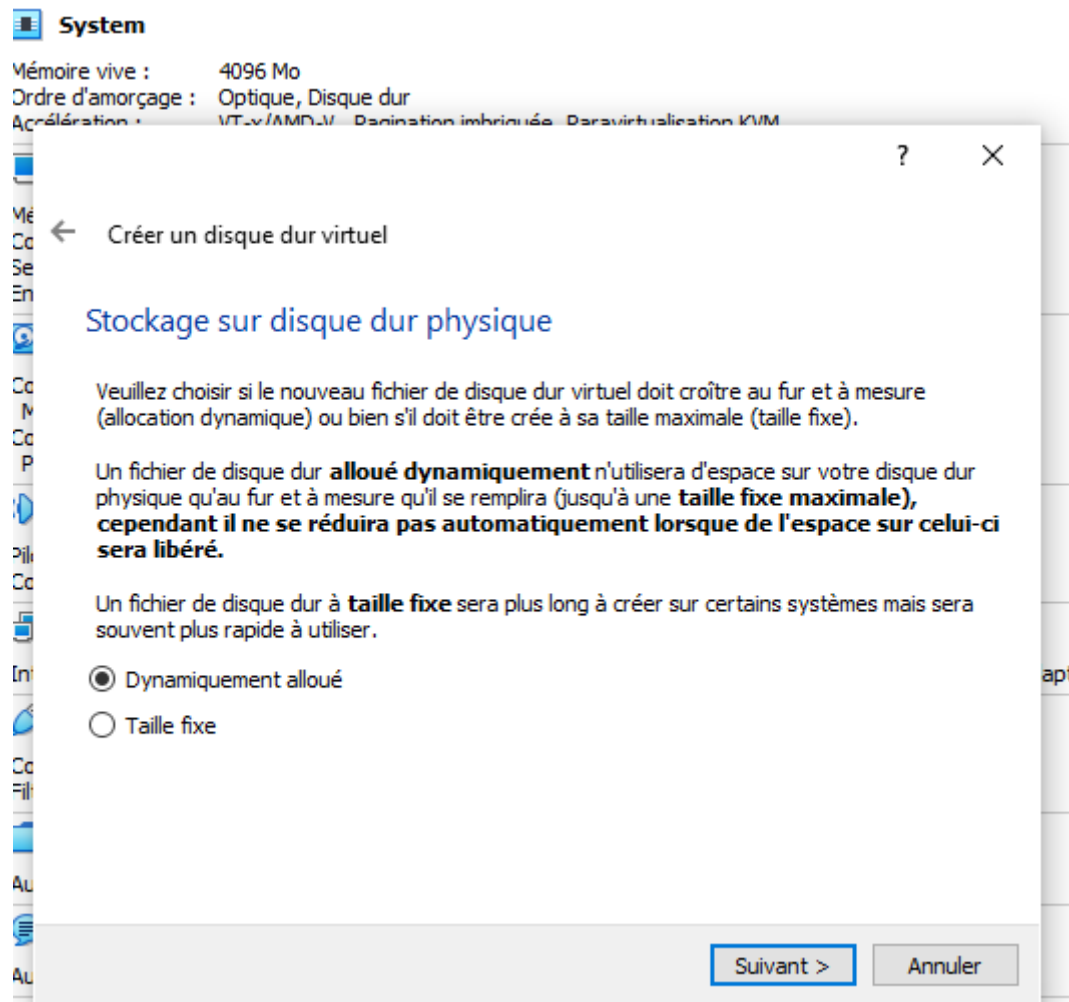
System

Mémoire vive : 4096 Mo
Ordre d'amorçage : Optique, Disque dur
Accélération : VT-x/AMD-V, Pagination imbriquée, Paravirtualisation KVM

?

Créer un disque dur virtuel

Stockage sur disque dur physique

Veuillez choisir si le nouveau fichier de disque dur virtuel doit croître au fur et à mesure (allocation dynamique) ou bien s'il doit être crée à sa taille maximale (taille fixe).

Un fichier de disque dur **alloué dynamiquement** n'utilisera d'espace sur votre disque dur physique qu'au fur et à mesure qu'il se remplira (jusqu'à une **taille fixe maximale), cependant il ne se réduira pas automatiquement lorsque de l'espace sur celui-ci sera libéré.**

Un fichier de disque dur à **taille fixe** sera plus long à créer sur certains systèmes mais sera souvent plus rapide à utiliser.

Dynamiquement alloué

Taille fixe

Suivant >

Annuler